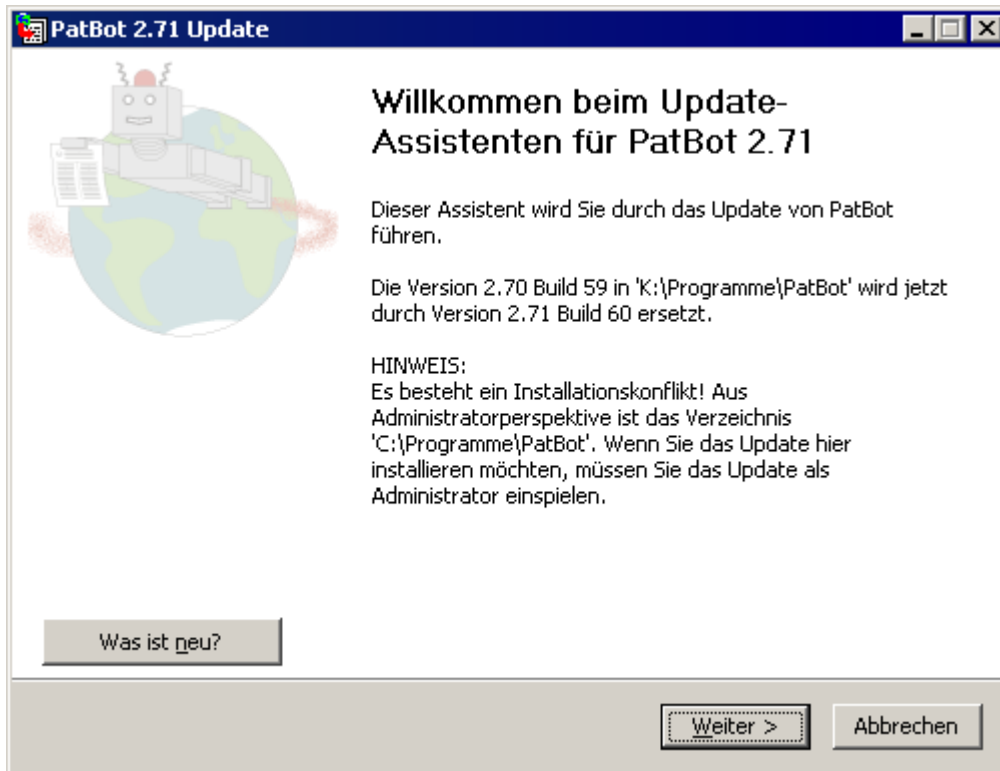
PatBot 2.71 Update

Willkommen beim Update-Assistenten für PatBot 2.71

Dieser Assistent wird Sie durch das Update von PatBot führen.

Die Version 2.70 Build 59 in 'K:\Programme\PatBot' wird jetzt durch Version 2.71 Build 60 ersetzt.

HINWEIS:
Es besteht ein Installationskonflikt! Aus Administratorperspektive ist das Verzeichnis 'C:\Programme\PatBot'. Wenn Sie das Update hier installieren möchten, müssen Sie das Update als Administrator einspielen.

Was ist neu?

Weiter >

Abbrechen